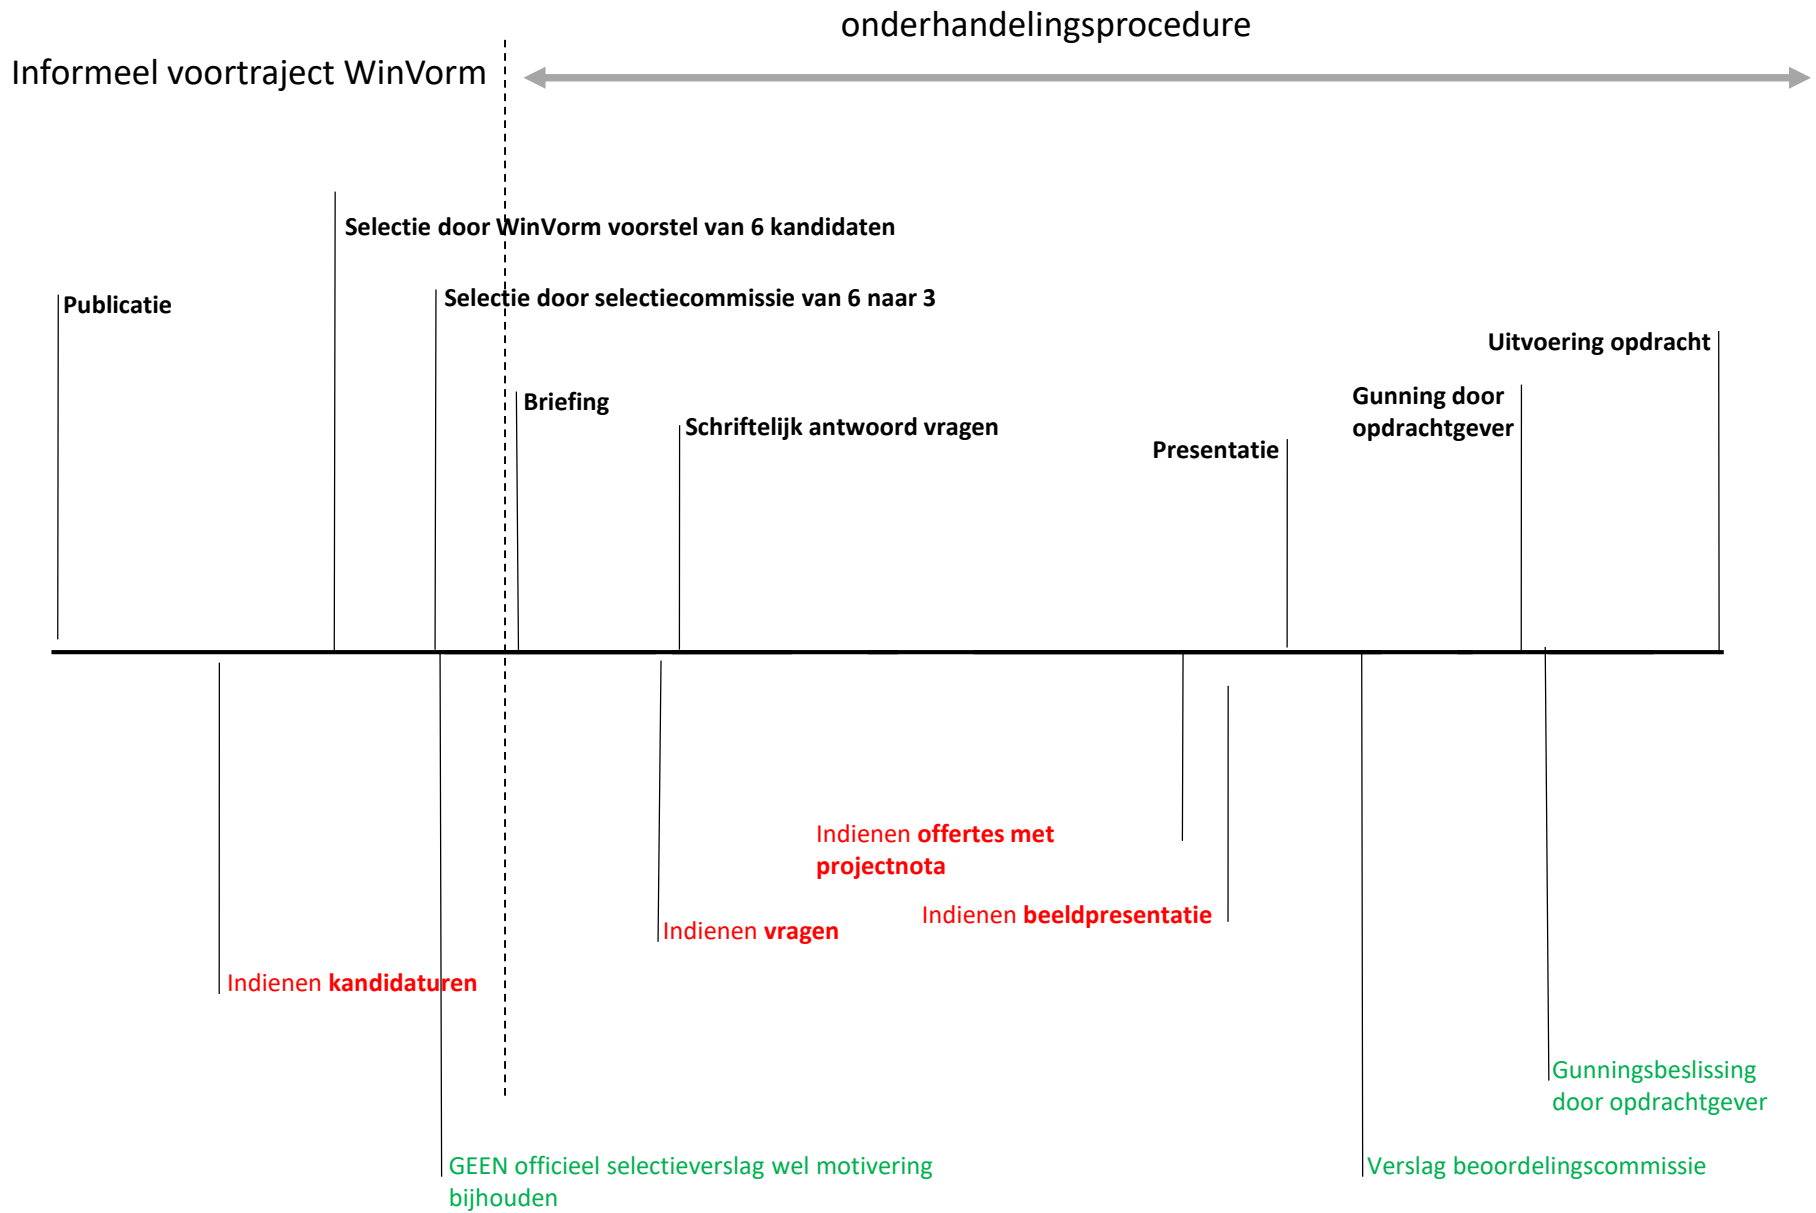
onderhandelingsprocedure

Informeel voortraject WinVorm

Selectie door WinVorm voorstel van 6 kandidaten

Publicatie

Selectie door selectiecommissie van 6 naar 3

Uitvoering opdracht

Briefing

Schriftelijk antwoord vragen

Gunning door opdrachtgever

Presentatie

Indienen offertes met projectnota

Indienen beeldpresentatie

Indienen vragen

Indienen kandidaturen

Gunningsbeslissing door opdrachtgever

GEEN officieel selectieverslag wel motivering bijhouden

Verslag beoordelingscommissie